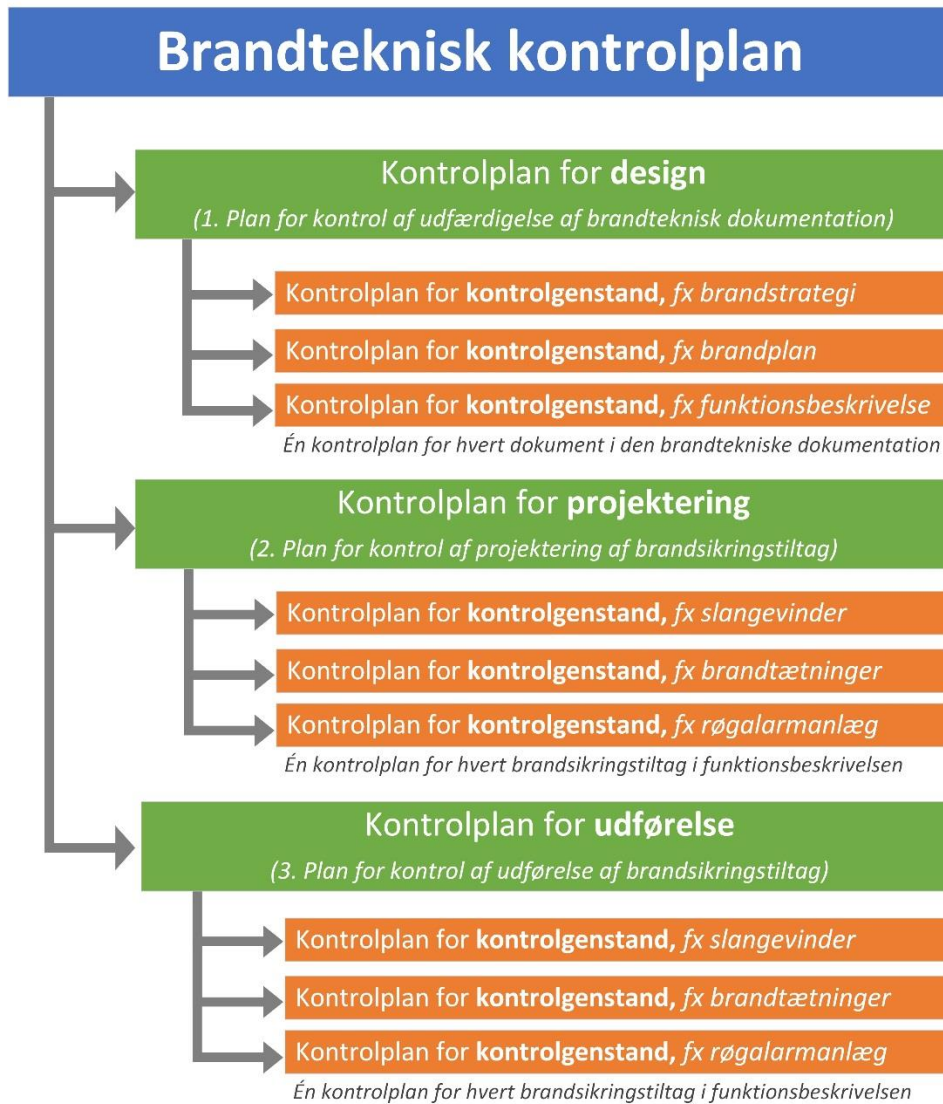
Brandteknisk kontrolplan

Kontrolplan for design
(1. Plan for kontrol af udfærdigelse af brandteknisk dokumentation)

Kontrolplan for kontrolgenstand, fx brandstrategi

Kontrolplan for kontrolgenstand, fx brandplan

Kontrolplan for kontrolgenstand, fx funktionsbeskrivelse

Én kontrolplan for hvert dokument i den brandtekniske dokumentation

Kontrolplan for projektering
(2. Plan for kontrol af projektering af brandsikringstiltag)

Kontrolplan for kontrolgenstand, fx slangevinder

Kontrolplan for kontrolgenstand, fx brandtætninger

Kontrolplan for kontrolgenstand, fx røgalarmanlæg

Én kontrolplan for hvert brandsikringstiltag i funktionsbeskrivelsen

Kontrolplan for udførelse
(3. Plan for kontrol af udførelse af brandsikringstiltag)

Kontrolplan for kontrolgenstand, fx slangevinder

Kontrolplan for kontrolgenstand, fx brandtætninger

Kontrolplan for kontrolgenstand, fx røgalarmanlæg

Én kontrolplan for hvert brandsikringstiltag i funktionsbeskrivelsen